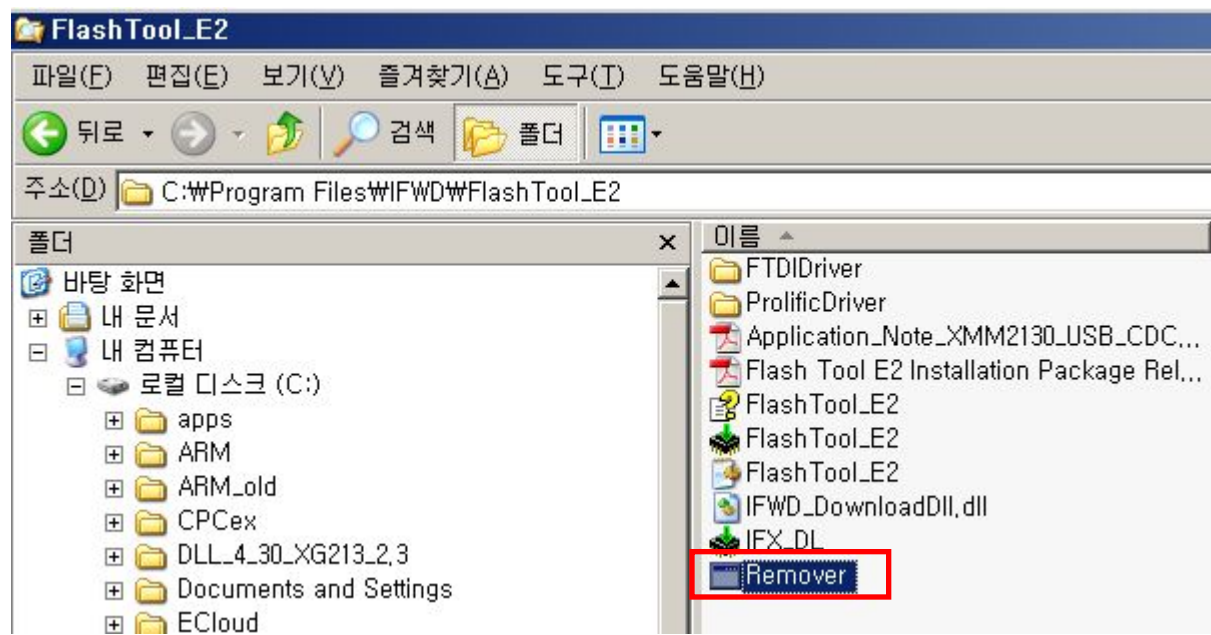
FlashTool_E2

파일(F) 편집(E) 보기(V) 즐겨찾기(A) 도구(T) 도움말(H)

뒤로 검색 폴더

주소(D) C:₩Program Files₩IFWD₩FlashTool_E2

폴더 ×

바탕 화면
내 문서
내 컴퓨터
로컬 디스크 (C:)
apps
ARM
ARM_old
CPCex
DLL_4_30_XG213_2,3
Documents and Settings
ECloud

이름

FTDIDriver
ProlificDriver
Application_Note_XMM2130_USB_CDC,..
Flash Tool E2 Installation Package Rel,..
FlashTool_E2
FlashTool_E2
FlashTool_E2
IFWD_DownloadDll.dll
IFX_DL
Remover